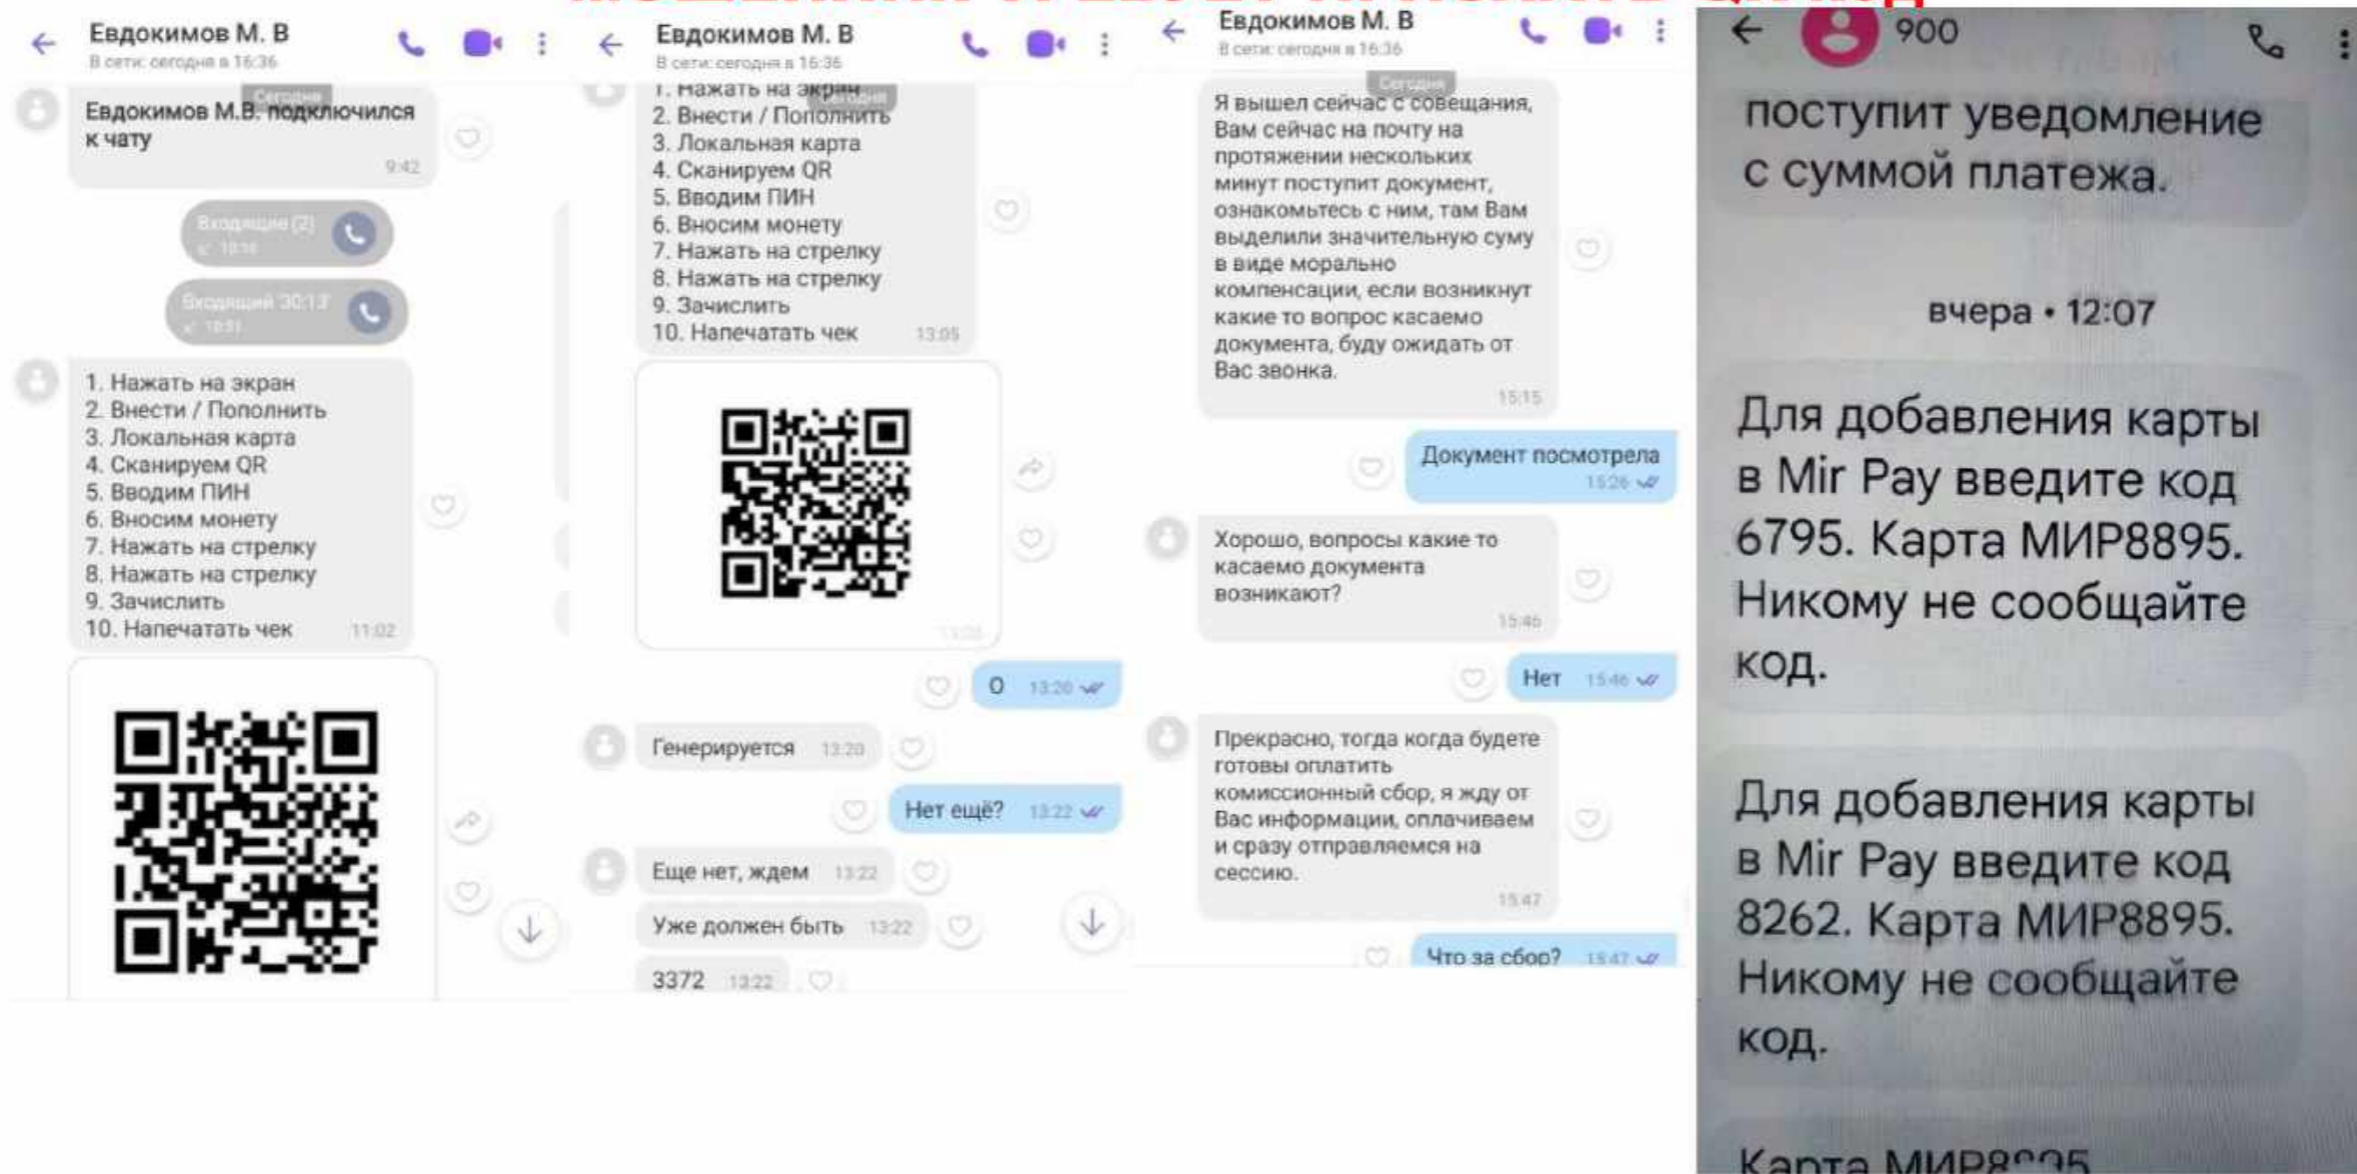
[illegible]

Евдокимов М. В
В сети: сегодня в 16:36

Сегодня

Евдокимов М.В. подключился к чату
9:42

Входящие (2)
10:16

Входящий 30:13
10:31

1. Нажать на экран
2. Внести / Пополнить
3. Локальная карта
4. Сканируем QR
5. Вводим ПИН
6. Вносим монету
7. Нажать на стрелку
8. Нажать на стрелку
9. Зачислить
10. Напечатать чек
11:02

Евдокимов М. В
В сети: сегодня в 16:36

1. Нажать на экран
2. Внести / Пополнить
3. Локальная карта
4. Сканируем QR
5. Вводим ПИН
6. Вносим монету
7. Нажать на стрелку
8. Нажать на стрелку
9. Зачислить
10. Напечатать чек
13:05

13:20

0 13:20

Генерируется 13:20

Нет ещё? 13:22

Еще нет, ждем 13:22

Уже должен быть 13:22

3372 13:22

Евдокимов М. В
В сети: сегодня в 16:36

Сегодня

Я вышел сейчас с совещания, Вам сейчас на почту на протяжении нескольких минут поступит документ, ознакомьтесь с ним, там Вам выделили значительную суму в виде морально компенсации, если возникнут какие то вопрос касаемо документа, буду ожидать от Вас звонка.
15:15

Документ посмотрела 15:26

Хорошо, вопросы какие то касаемо документа возникают?
15:46

Нет 15:46

Прекрасно, тогда когда будете готовы оплатить комиссионный сбор, я жду от Вас информации, оплачиваем и сразу отправляемся на сессию.
15:47

Что за сбор? 15:47

900

поступит уведомление с суммой платежа.

вчера • 12:07

Для добавления карты в Mir Pay введите код 6795. Карта МИР8895. Никому не сообщайте код.

Для добавления карты в Mir Pay введите код 8262. Карта МИР8895. Никому не сообщайте код.

Карта МИР8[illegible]